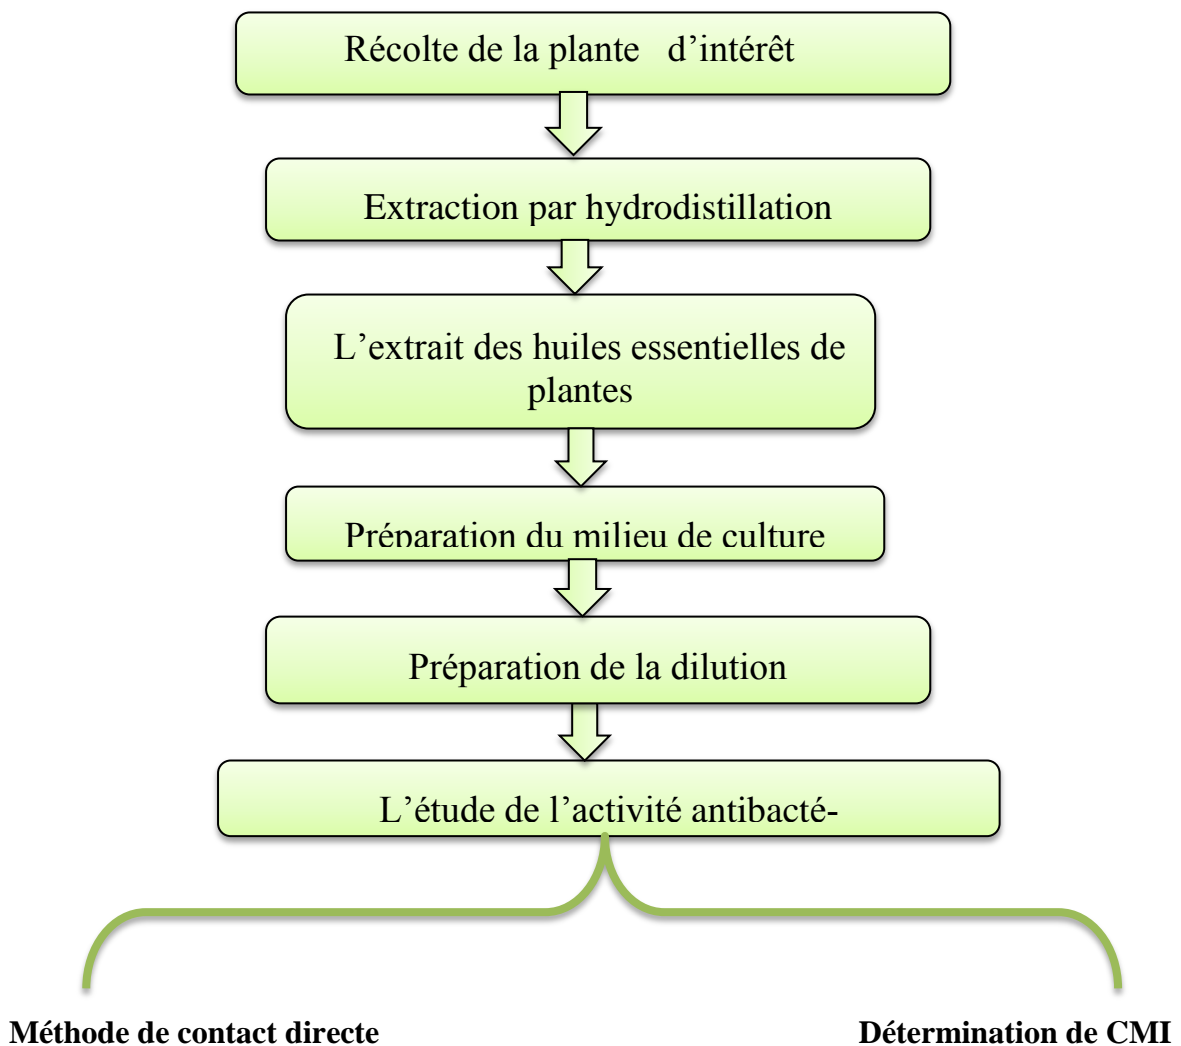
Récolte de la plante d'intérêt

Extraction par hydrodistillation

L'extrait des huiles essentielles de plantes

Préparation du milieu de culture

Préparation de la dilution

L'étude de l'activité antibacté-

Méthode de contact directe

Détermination de CMI